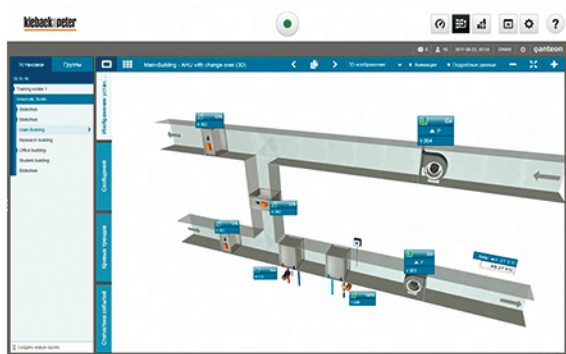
kieback&peter

qanteon

Установки
Группы

Training estate 1
University Suite
Sitetschun
Sitetschun
Main Building
Research building
Office building
Student building
Sitetschun

Main-Building - AHU with change over (3D)

3D-изображение
Анимация
Подробные данные

Изображение установки
Сообщения
Кривые тренда
Статистика событий

Создать новую группу